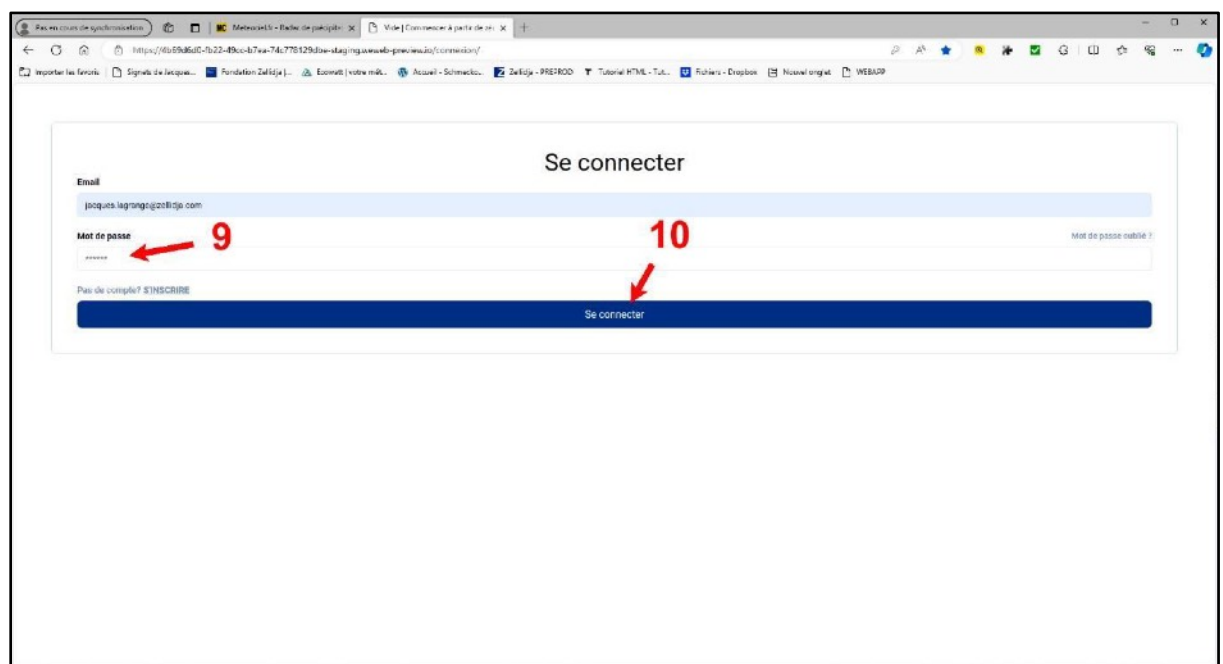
Pas en cours de synchronisation | Meteociel.fr - Radar de précipit... × | Vide | Connecter à partir de zé... × | +

https://6b69d6d0-fb22-49cc-b7ea-74c778129dbe-staging.weweb-preview.io/connexion/

Importer les favoris | Signets de Jacques... | Fondation Zellidja | ... | Ecowatt | votre mét... | Accueil - Schmecko... | Zellidja - PREPROD | Tutoriel HTML - Tut... | Fichiers - Dropbox | Nouvel onglet | WEBAPP

Se connecter

Email

jacques.lagrange@zellidja.com

Mot de passe

9

10

Mot de passe oublié ?

••••••

Pas de compte? S'INSCRIRE

Se connecter